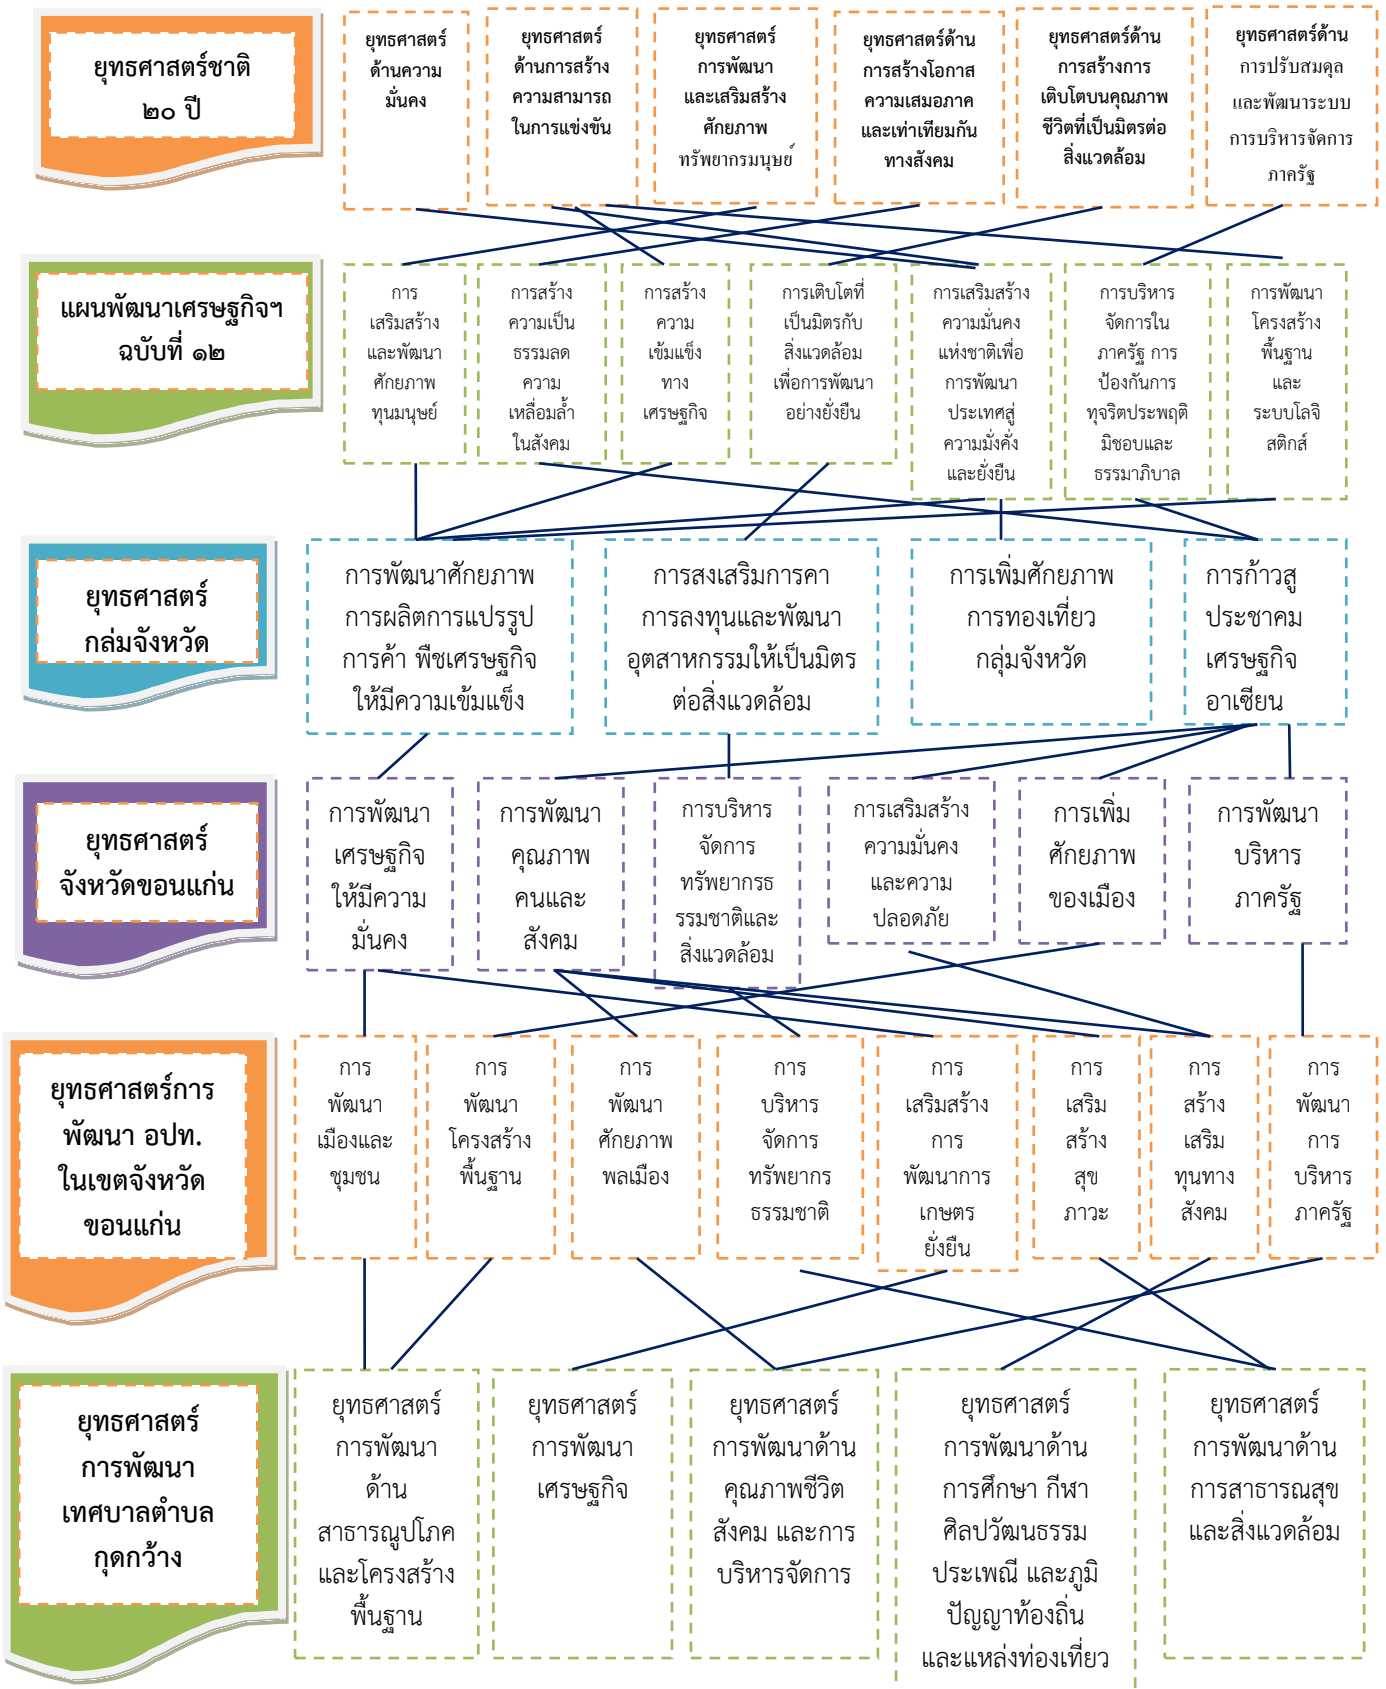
ยุทธศาสตร์ชาติ ๒๐ ปี

ยุทธศาสตร์ด้านความมั่นคง

ยุทธศาสตร์ด้านการสร้างความสามารถในการแข่งขัน

ยุทธศาสตร์การพัฒนาและเสริมสร้างศักยภาพทรัพยากรมนุษย์

ยุทธศาสตร์ด้านการสร้างโอกาสความเสมอภาคและเท่าเทียมกันทางสังคม

ยุทธศาสตร์ด้านการสร้างการเติบโตบนคุณภาพชีวิตที่เป็นมิตรต่อสิ่งแวดล้อม

ยุทธศาสตร์ด้านการปรับสมดุลและพัฒนาระบบการบริหารจัดการภาครัฐ

แผนพัฒนาเศรษฐกิจฯ ฉบับที่ ๑๒

การเสริมสร้างและพัฒนาศักยภาพทุนมนุษย์

การสร้างความเป็นธรรมลดความเหลื่อมล้ำในสังคม

การสร้างความเข้มแข็งทางเศรษฐกิจ

การเติบโตที่เป็นมิตรกับสิ่งแวดล้อมเพื่อการพัฒนาอย่างยั่งยืน

การเสริมสร้างความมั่นคงแห่งชาติเพื่อการพัฒนาประเทศสู่ความมั่งคั่งและยั่งยืน

การบริหารจัดการในภาครัฐ การป้องกันการทุจริตประพฤติมิชอบและธรรมาภิบาล

การพัฒนาโครงสร้างพื้นฐานและระบบโลจิสติกส์

ยุทธศาสตร์กลุ่มจังหวัด

การพัฒนาศักยภาพการผลิตการแปรรูปการค้า พืชเศรษฐกิจให้มีความเข้มแข็ง

การสงเสริมการคาการลงทุนและพัฒนาอุตสาหกรรมให้เป็นมิตรต่อสิ่งแวดล้อม

การเพิ่มศักยภาพการทองเที่ยวกลุ่มจังหวัด

การก้าวสูประชาคมเศรษฐกิจอาเซียน

ยุทธศาสตร์จังหวัดขอนแก่น

การพัฒนาเศรษฐกิจให้มีความมั่นคง

การพัฒนาคุณภาพคนและสังคม

การบริหารจัดการทรัพยากรธรรมชาติและสิ่งแวดล้อม

การเสริมสร้างความมั่นคงและความปลอดภัย

การเพิ่มศักยภาพของเมือง

การพัฒนาบริหารภาครัฐ

ยุทธศาสตร์การพัฒนา อปท. ในเขตจังหวัดขอนแก่น

การพัฒนาเมืองและชุมชน

การพัฒนาโครงสร้างพื้นฐาน

การพัฒนาศักยภาพพลเมือง

การบริหารจัดการทรัพยากรธรรมชาติ

การเสริมสร้างการพัฒนาการเกษตรยั่งยืน

การเสริมสร้างสุขภาวะ

การสร้างเสริมทุนทางสังคม

การพัฒนาการบริหารภาครัฐ

ยุทธศาสตร์การพัฒนาเทศบาลตำบลกุดกว้าง

ยุทธศาสตร์การพัฒนาด้านสาธารณูปโภคและโครงสร้างพื้นฐาน

ยุทธศาสตร์การพัฒนาเศรษฐกิจ

ยุทธศาสตร์การพัฒนาด้านคุณภาพชีวิตสังคม และการบริหารจัดการ

ยุทธศาสตร์การพัฒนาด้านการศึกษา กีฬา ศิลปวัฒนธรรมประเพณี และภูมิปัญญาท้องถิ่นและแหล่งท่องเที่ยว

ยุทธศาสตร์การพัฒนาด้านการสาธารณสุขและสิ่งแวดล้อม